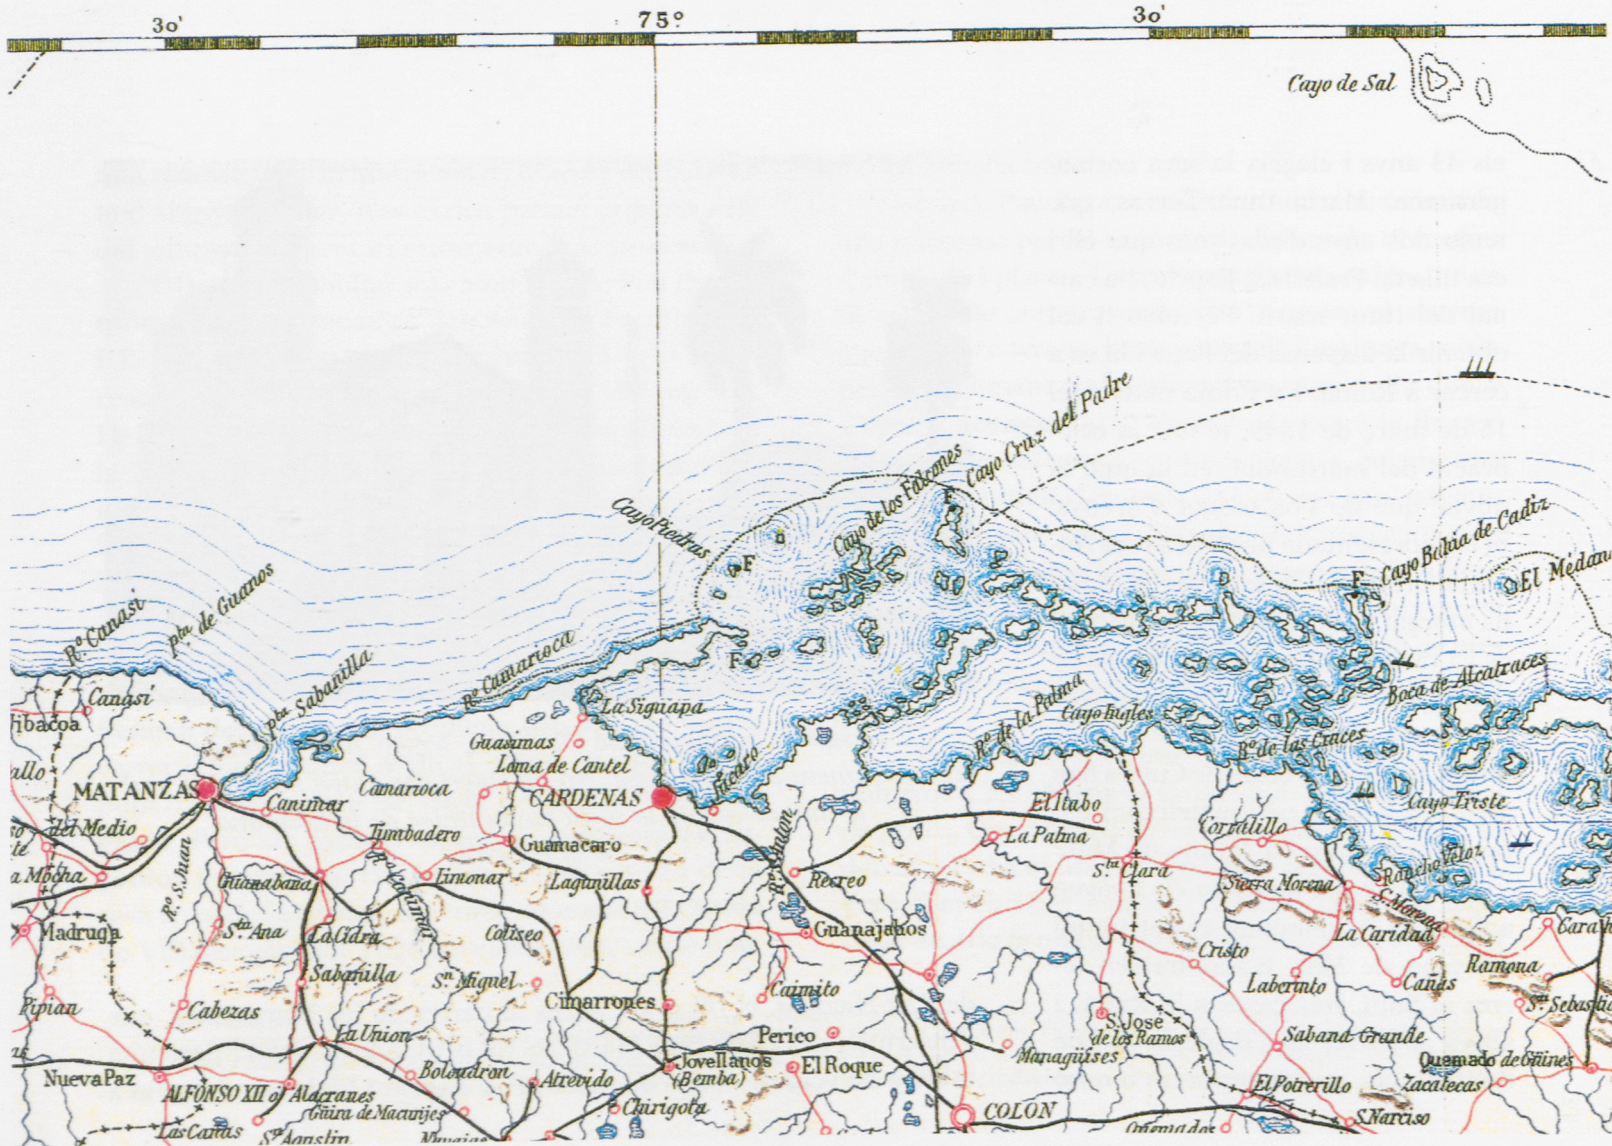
30'
75°
30'
Cayo de Sal
Cayo Cruz del Padre
Cayo de los Falcones
F
Cayo Piedras
F
Cayo Bahia de Cadiz
F
El Médano
Rº Canasi
pta de Guanos
pta Sabanilla
Rº Camarioca
F
La Siguapa
Boca de Alcatraces
Rº de la Palma
Cayo Ingles
Bº de las Cruces
Cayo Triste
Canasi
Jibacoa
MATANZAS
Caninar
Camarioca
Guasimas
Loma de Cantel
CARDENAS
de Hicacos
Rº Siguagua
El Itabo
La Palma
Corralillo
del Medio
Mocha
Timbadero
Guamacaro
Sta Clara
Rancho Veloz
Sierra Morena
Rº S. Juan
Guanabana
Limonar
Lagunillas
Recreo
S. Moreno
Madruga
Sta Ana
La Cidra
Coliseo
Guanajayos
Cristo
La Caridad
Cara
Sabanilla
Sn Miguel
Caimito
Laberinto
Cañas
Ramona
Pipian
Cabezas
Cimarrones
Sta Sebas
La Union
Perico
S. Jose de los Ramos
Saband Grande
Nueva Paz
ALFONSO XII ó Alacranes
Bolondron
Atrevido
Jovellanos (Bemba)
El Roque
Managüises
Quemado de Güines
Güira de Macurijes
Chirigota
El Potrerillo
Zacatecas
Las Cañas
Sn Agustin
COLON
S. Narciso